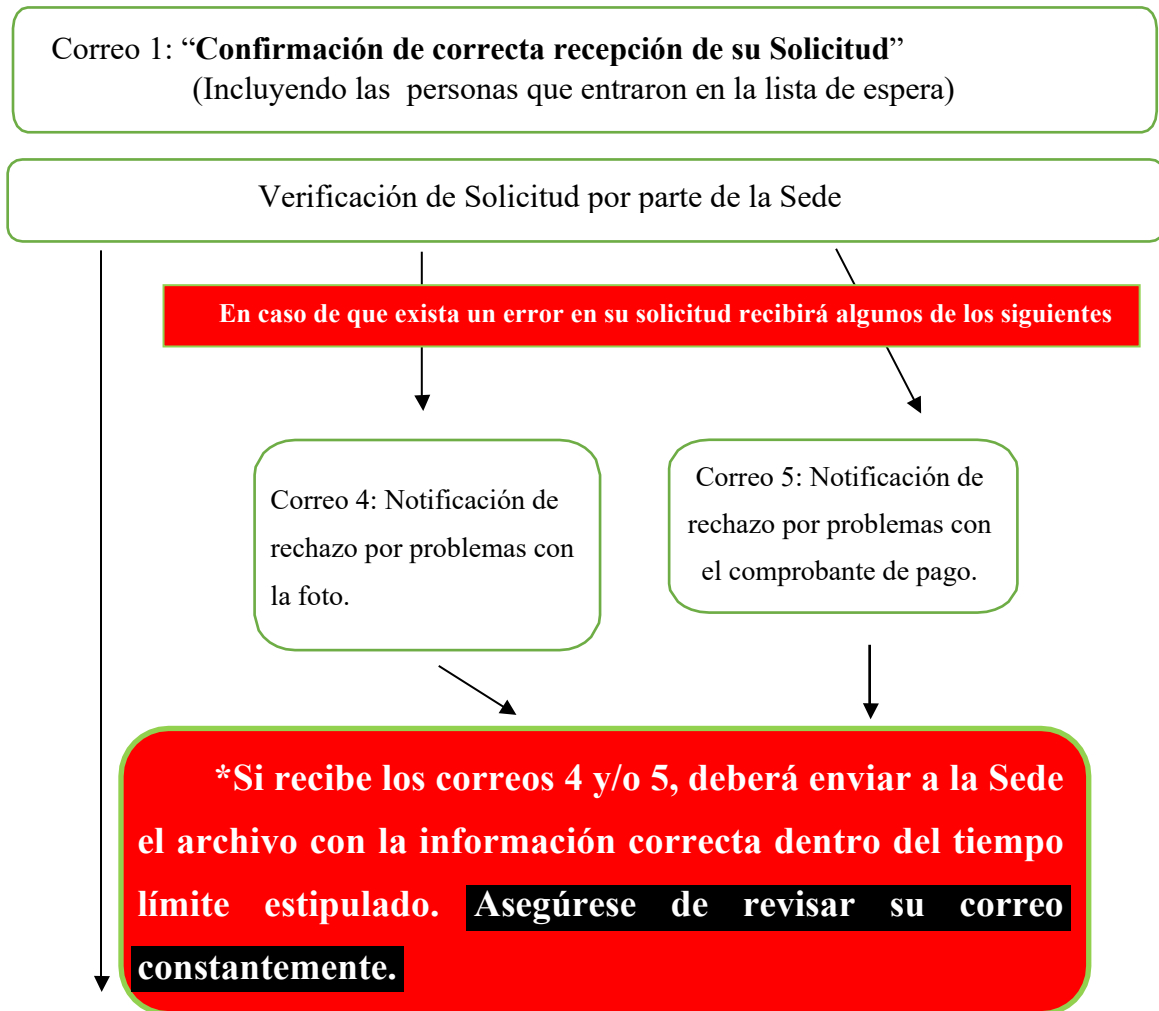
Correo 1: "Confirmación de correcta recepción de su Solicitud"
(Incluyendo las personas que entraron en la lista de espera)

Verificación de Solicitud por parte de la Sede

En caso de que exista un error en su solicitud recibirá algunos de los siguientes

Correo 4: Notificación de rechazo por problemas con la foto.

Correo 5: Notificación de rechazo por problemas con el comprobante de pago.

*Si recibe los correos 4 y/o 5, deberá enviar a la Sede el archivo con la información correcta dentro del tiempo límite estipulado. Asegúrese de revisar su correo constantemente.